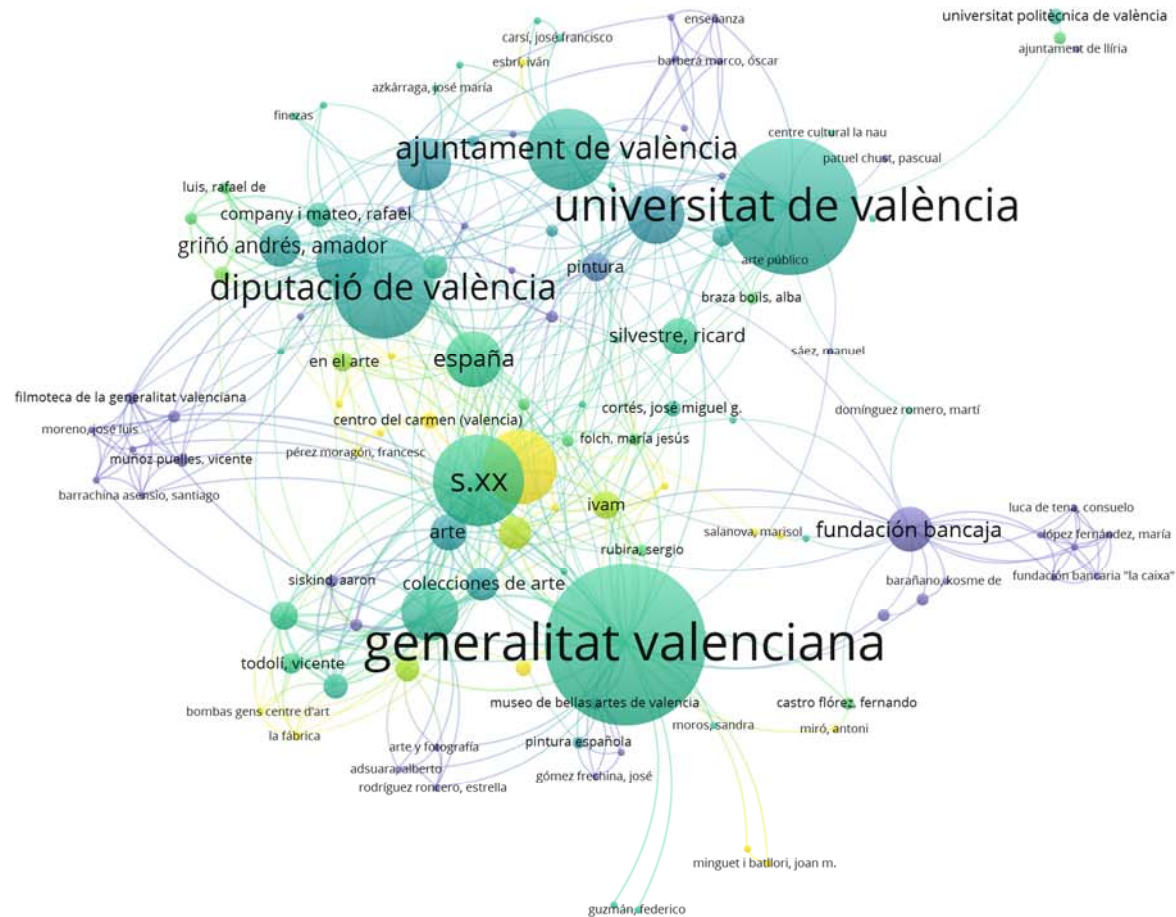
enseñanza
universitat politècnica de valència
carsí, josé francisco
ajuntament de llíria
esbrí, iván
barberá marco, óscar
azkárraga, josé maría
finezas
centre cultural la nau
ajuntament de valència
patuel chust, pascual
universitat de valència
luis, rafael de
company i mateo, rafael
griñó andrés, amador
pintura
arte público
diputació de valència
braza boils, alba
silvestre, ricard
españa
en el arte
sáez, manuel
filmoteca de la generalitat valenciana
centro del carmen (valencia)
cortés, josé miguel g.
domínguez romero, martí
moreno, josé luis
folch, maría jesús
muñoz puelles, vicente
pérez moragón, francesc
s.xx
barrachina asensio, santiago
ivam
luca de tena, consuelo
fundación bancaja
salanova, marisol
lópez fernández, maría
arte
rubira, sergio
fundación bancaria "la caixa"
siskind, aaron
colecciones de arte
barañano, kosme de
generalitat valenciana
todolí, vicente
castro flórez, fernando
museo de bellas artes de valencia
bombas gens centre d'art
moros, sandra
miró, antoni
la fábrica
arte y fotografía
pintura española
adsuara, alberto
gómez frechina, josé
rodríguez roncero, estrella
minguet i batllori, joan m.
guzmán, federico